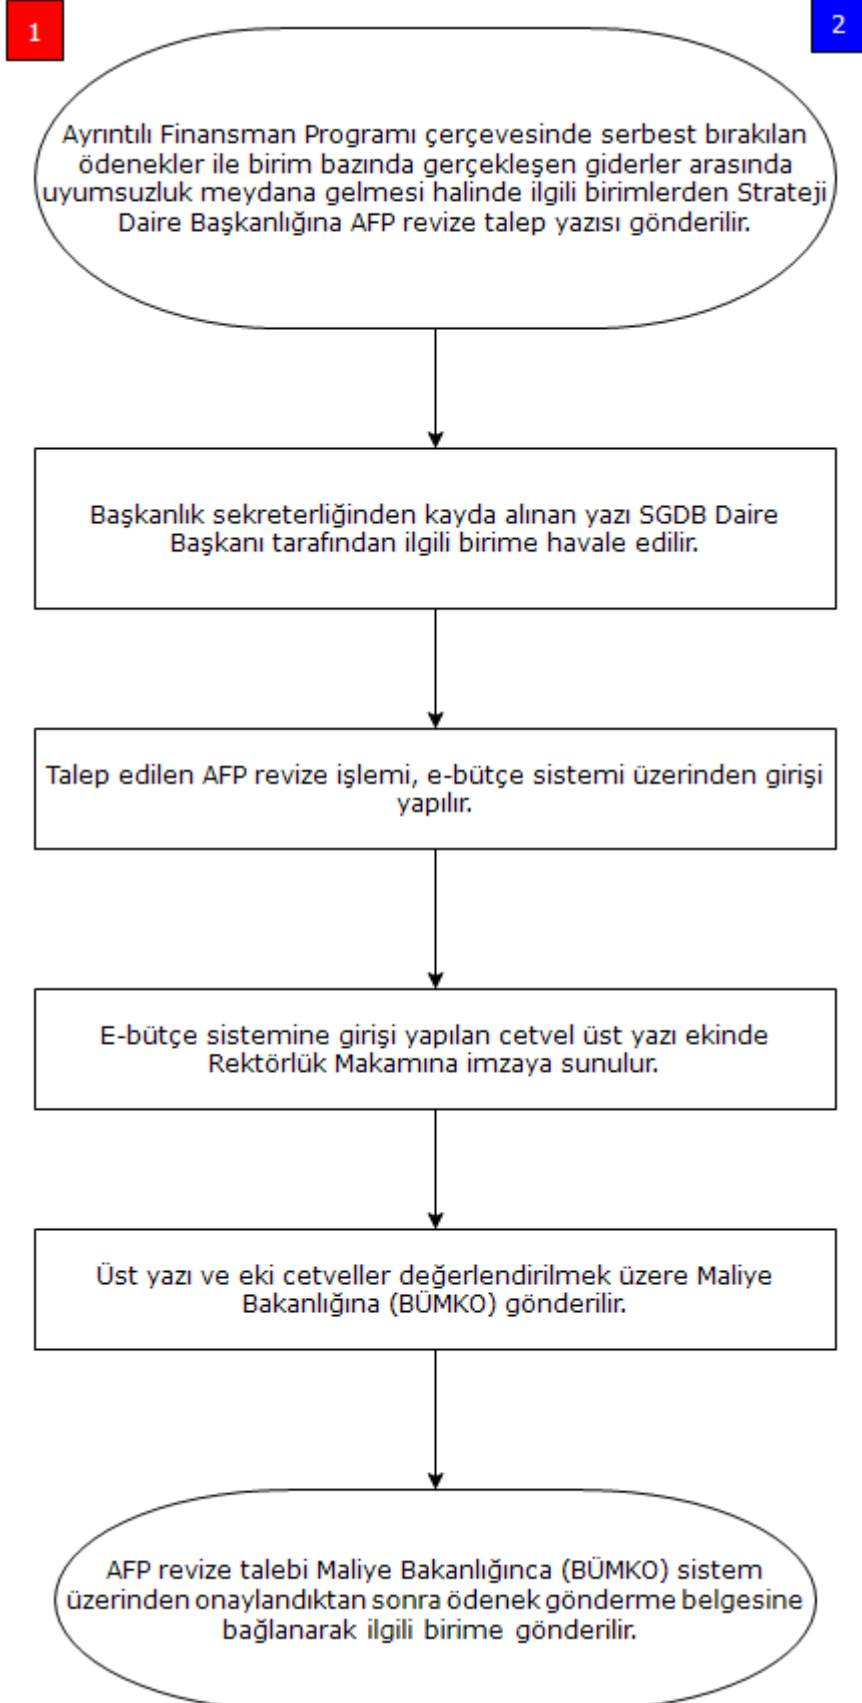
1

2

Ayrıntılı Finansman Programı çerçevesinde serbest bırakılan ödenekler ile birim bazında gerçekleşen giderler arasında uyumsuzluk meydana gelmesi halinde ilgili birimlerden Strateji Daire Başkanlığına AFP revize talep yazısı gönderilir.

Başkanlık sekreterliğinden kayda alınan yazı SGDB Daire Başkanı tarafından ilgili birime havale edilir.

Talep edilen AFP revize işlemi, e-bütçe sistemi üzerinden girişi yapılır.

E-bütçe sistemine girişi yapılan cetvel üst yazı ekinde Rektörlük Makamına imzaya sunulur.

Üst yazı ve eki cetveller değerlendirilmek üzere Maliye Bakanlığına (BÜMKO) gönderilir.

AFP revize talebi Maliye Bakanlığınca (BÜMKO) sistem üzerinden onaylandıktan sonra ödenek gönderme belgesine bağlanarak ilgili birime gönderilir.